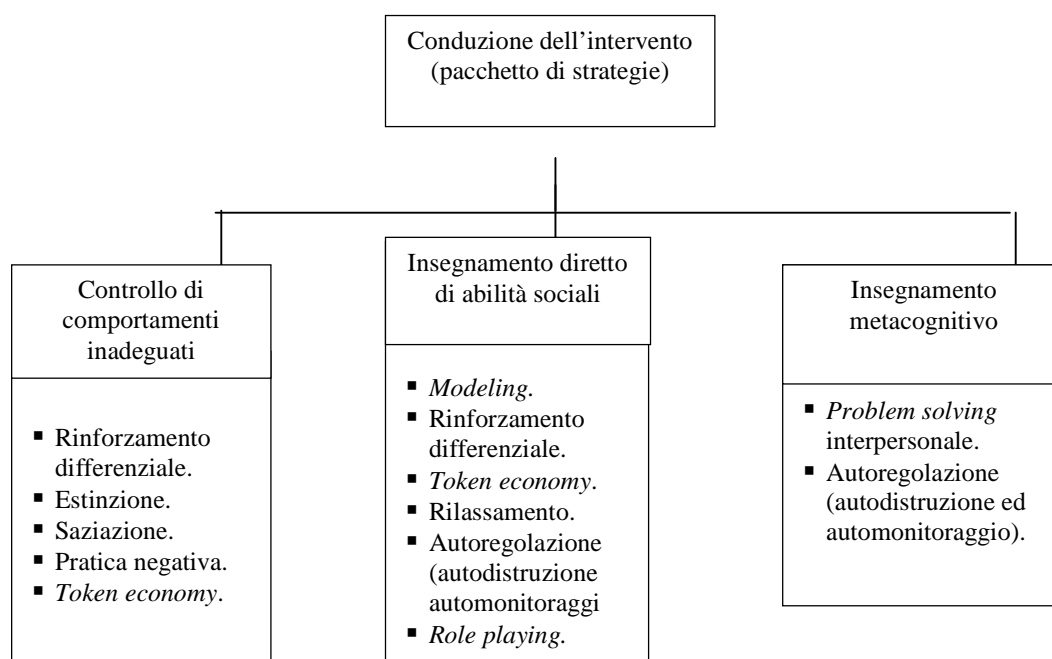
Conduzione dell’intervento (pacchetto di strategie)

Controllo di comportamenti inadeguati

- Rinforzamento differenziale.
- Estinzione.
- Saziazione.
- Pratica negativa.
- *Token economy*.

Insegnamento diretto di abilità sociali

- *Modeling*.
- Rinforzamento differenziale.
- *Token economy*.
- Rilassamento.
- Autoregolazione (autodistruzione automonitoraggi
- *Role playing*.

Insegnamento metacognitivo

- *Problem solving* interpersonale.
- Autoregolazione (autodistruzione ed automonitoraggio).